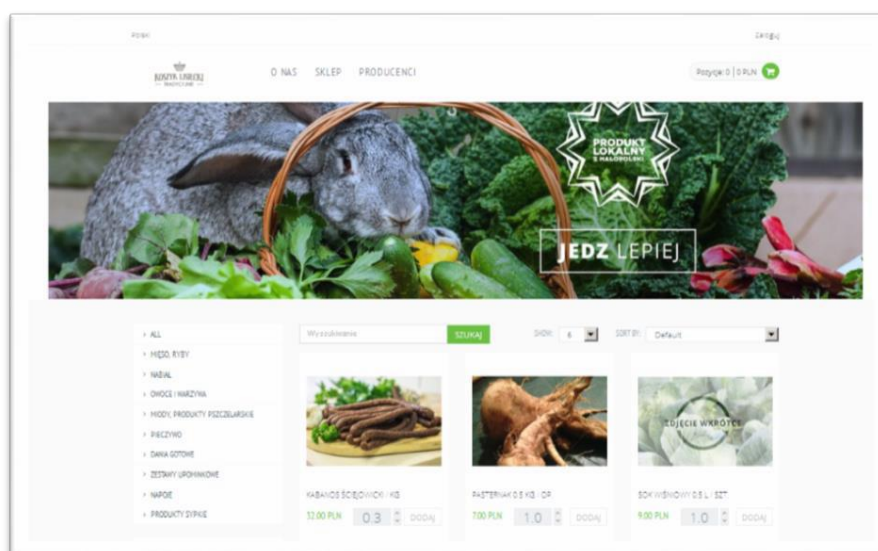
Polski

Zaloguj

KOSZYK UNIJNY

O NAS SKLEP PRODUCENCI

Pozycje: 0 | 0 PLN

PRODUKT LOKALNY Z MAŁOPOLSKI

JEDZ LEPIEJ

› ALL
› MIĘSO, RYBY
› NABIAŁ
› OWOCE I WARZYWA
› MIODY, PRODUKTY PSZCZELARSKIE
› PIECZYWO
› DANIA GOTOWE
› ZESTAWY UPOMINKOWE
› NAPOJE
› PRODUKTY SYPKIE

Wyszukiwanie

SZUKAJ

SHOW: 6

SORT BY: Default

KABANOS ŚCIEJOWICKI / KG
32.00 PLN 0.3 DODAJ

PASTERNAK 0.5 KG / OP
7.00 PLN 1.0 DODAJ

ZDJĘCIE WKRÓTCE

SOK WIŚNIOWY 0.5 L / SZT
9.00 PLN 1.0 DODAJ